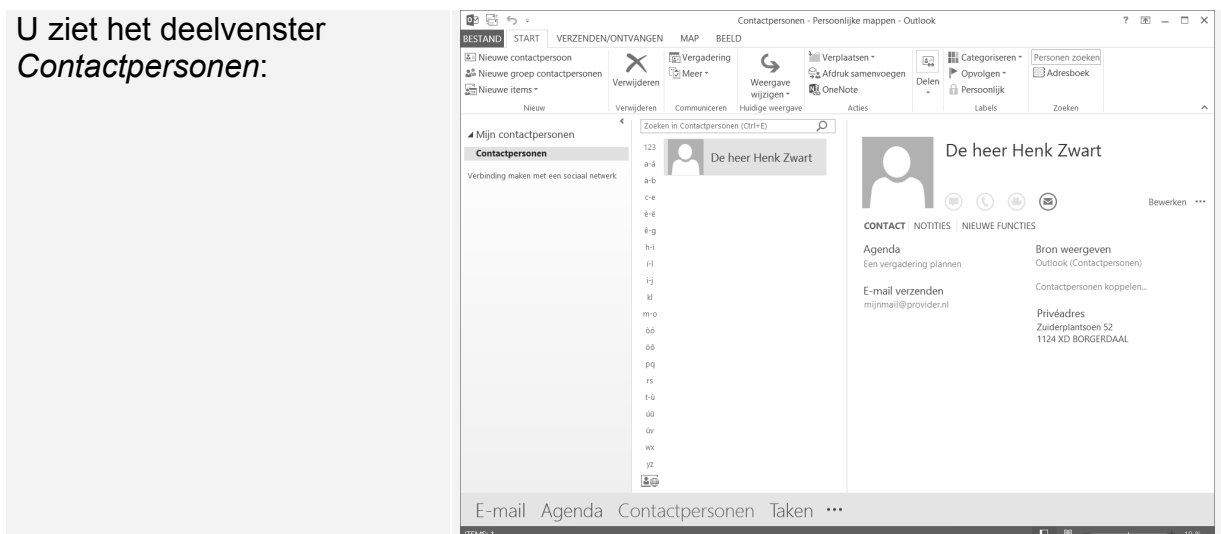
U ziet het deelvenster *Contactpersonen*:

Contactpersonen - Persoonlijke mappen - Outlook

BESTAND START VERZENDEN/ONTVANGEN MAP BEELD

Nieuwe contactpersoon
Nieuwe groep contactpersonen
Nieuwe items
Nieuw

Verwijderen
Verwijderen

Vergadering
Meer
Communiceren

Weergave wijzigen
Huidige weergave

Verplaatsen
Afdruk samenvoegen
OneNote
Acties

Delen

Categoriseren
Opvolgen
Persoonlijk
Labels

Personen zoeken
Adresboek
Zoeken

◢ Mijn contactpersonen
Contactpersonen
Verbinding maken met een sociaal netwerk

Zoeken in Contactpersonen (Ctrl+E)

123
a-á
a-b
c-e
é-ë
ê-g
h-i
í-î
ï-j
kl
m-o
òó
ôö
pq
rs
t-ú
ûü
üv
wx
yz

De heer Henk Zwart

De heer Henk Zwart

Bewerken ···

CONTACT NOTITIES NIEUWE FUNCTIES

Agenda
Een vergadering plannen

E-mail verzenden
mijnmail@provider.nl

Bron weergeven
Outlook (Contactpersonen)

Contactpersonen koppelen...

Privéadres
Zuiderplantsoen 52
1124 XD BORGERDAAL

E-mail Agenda Contactpersonen Taken ···

ITEMS: 1